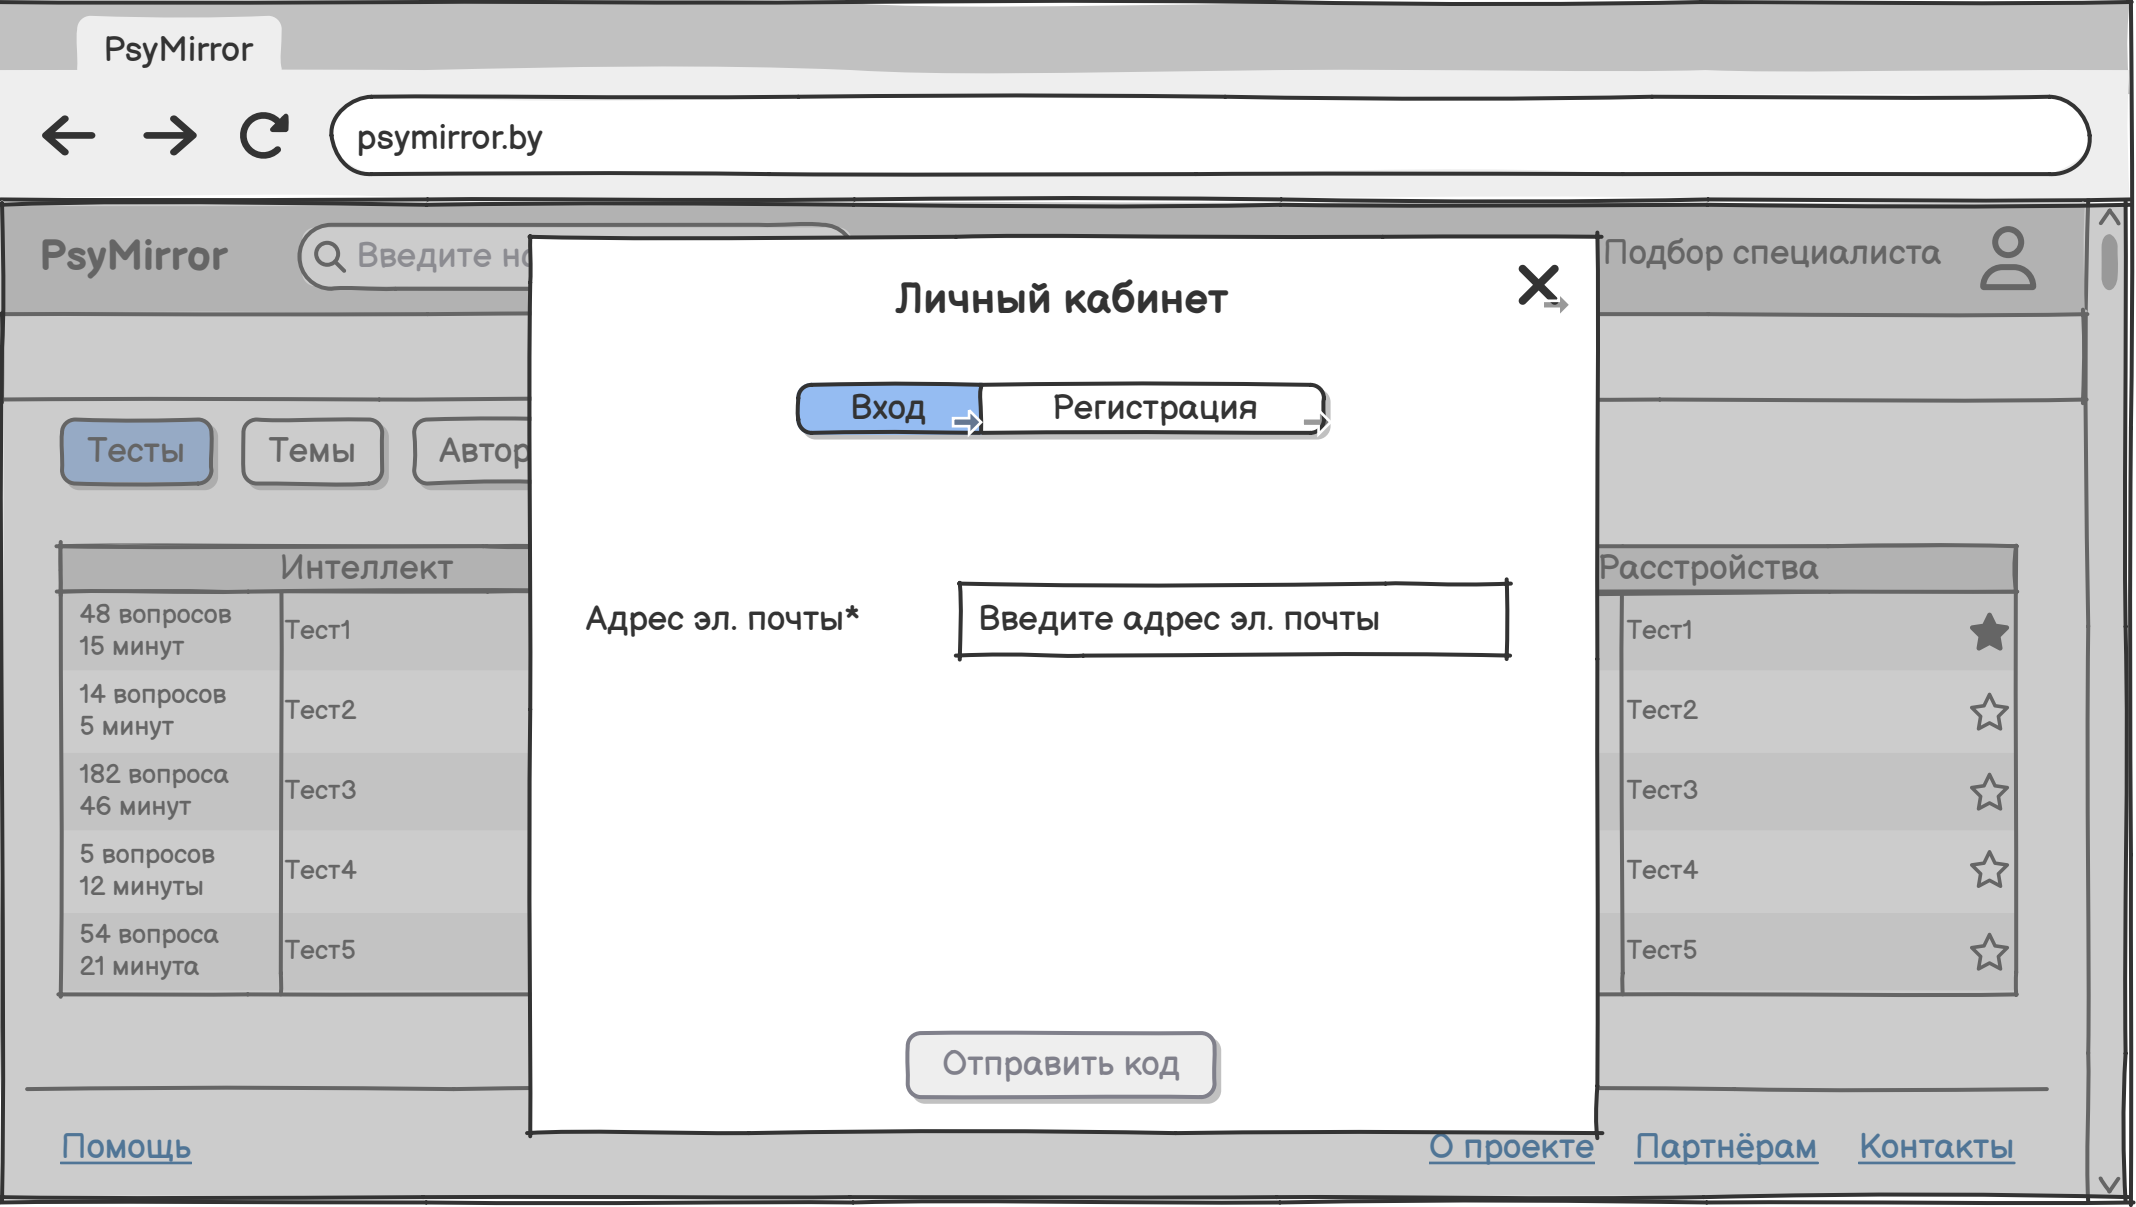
PsyMirror

psymirror.by

PsyMirror

Введите н

Подбор специалиста

Тесты

Темы

Автор

| Интеллект | |
|---|---|
| 48 вопросов 15 минут | Тест1 |
| 14 вопросов 5 минут | Тест2 |
| 182 вопроса 46 минут | Тест3 |
| 5 вопросов 12 минуты | Тест4 |
| 54 вопроса 21 минута | Тест5 |

| Расстройства | |
|---|---|
| | Тест1 |
| | Тест2 |
| | Тест3 |
| | Тест4 |
| | Тест5 |

Личный кабинет

Вход

Регистрация

Адрес эл. почты*

Введите адрес эл. почты

Отправить код

Помощь

О проекте

Партнёрам

Контакты